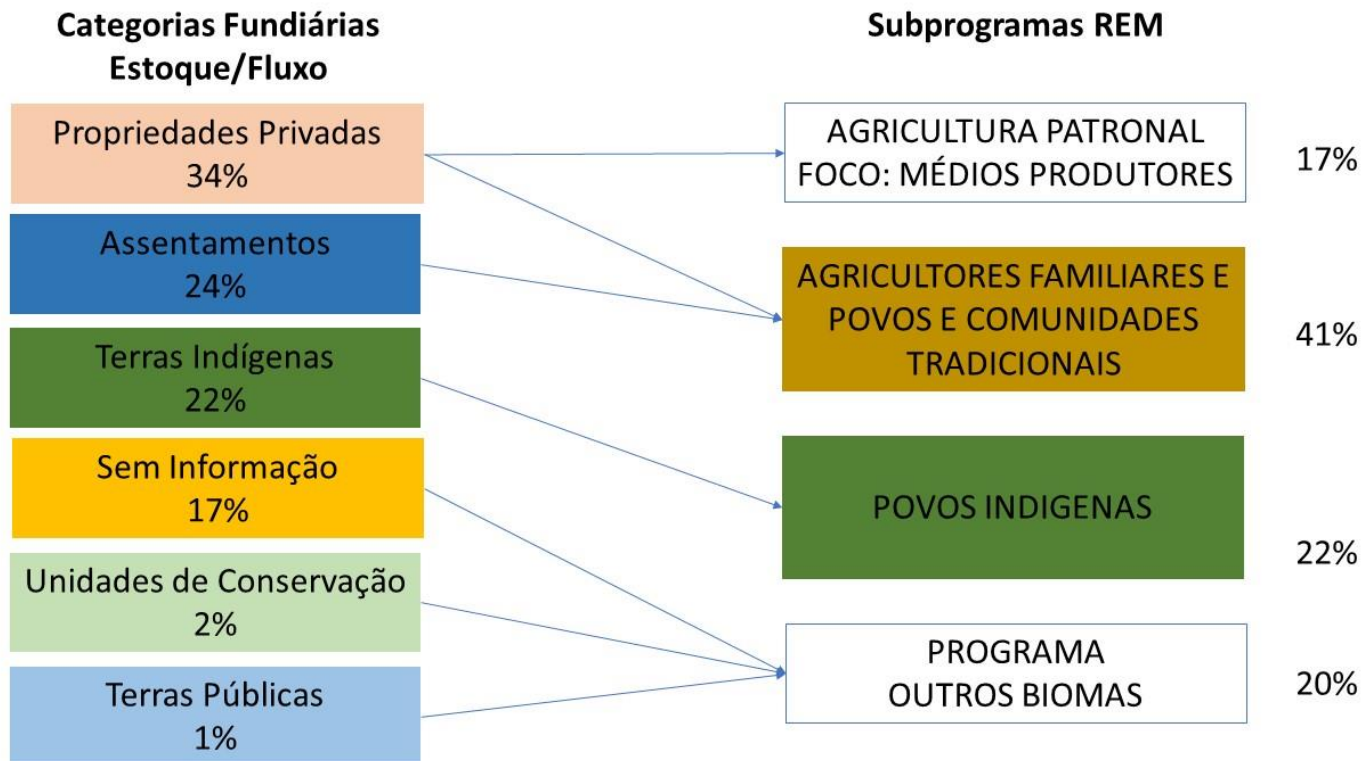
Categorias Fundiárias Estoque/Fluxo

Propriedades Privadas 34%

Assentamentos 24%

Terras Indígenas 22%

Sem Informação 17%

Unidades de Conservação 2%

Terras Públicas 1%

Subprogramas REM

AGRICULTURA PATRONAL FOCO: MÉDIOS PRODUTORES

17%

AGRICULTORES FAMILIARES E POVOS E COMUNIDADES TRADICIONAIS

41%

POVOS INDIGENAS

22%

PROGRAMA OUTROS BIOMAS

20%